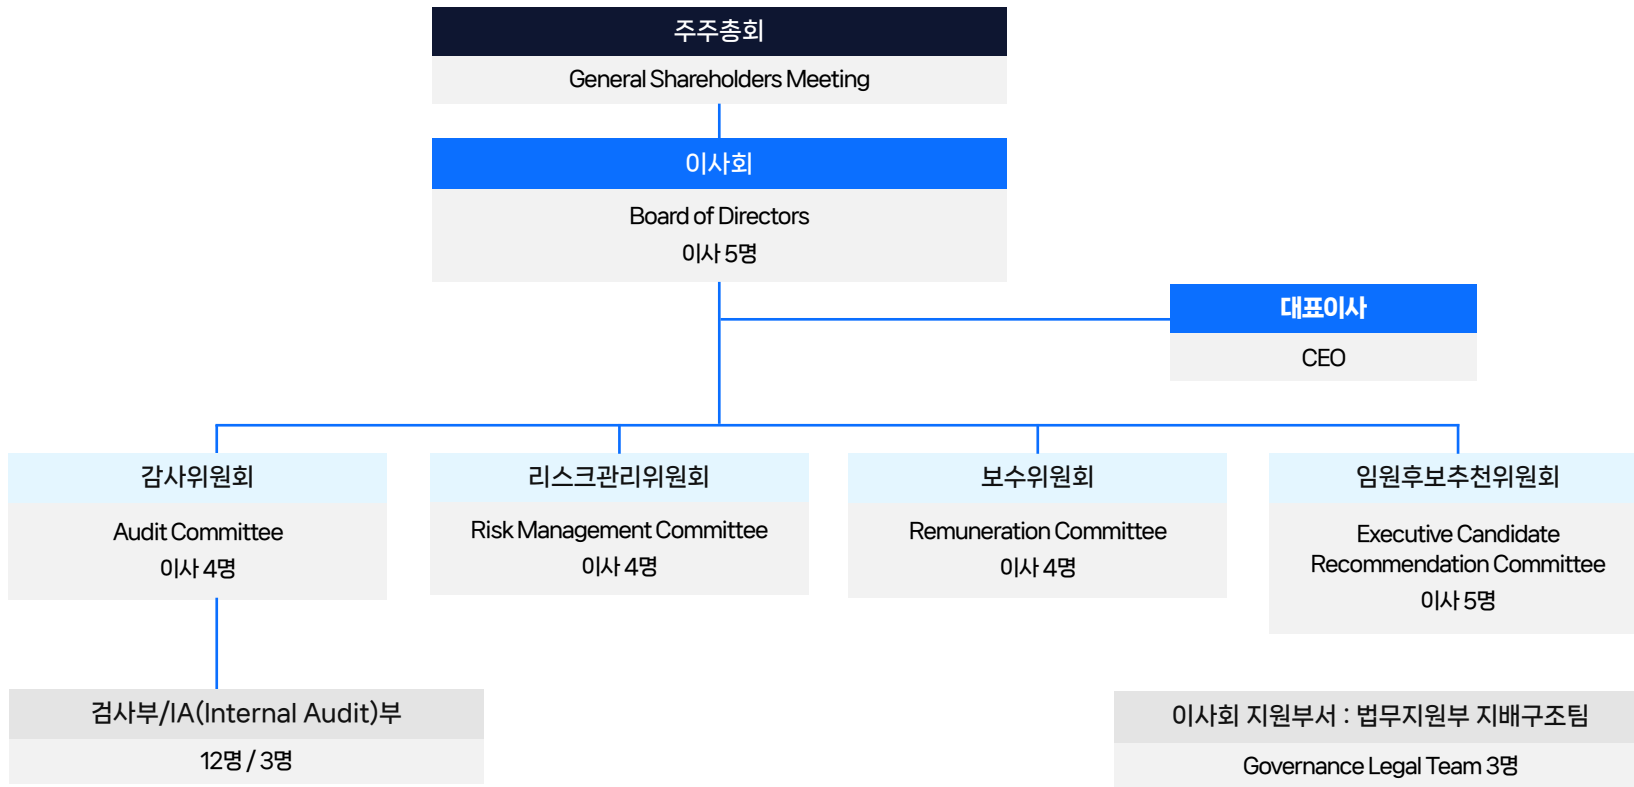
주주총회

General Shareholders Meeting

이사회

Board of Directors
이사 5명

대표이사

CEO

감사위원회

Audit Committee
이사 4명

리스크관리위원회

Risk Management Committee
이사 4명

보수위원회

Remuneration Committee
이사 4명

임원후보추천위원회

Executive Candidate Recommendation Committee
이사 5명

검사부/IA(Internal Audit)부

12명 / 3명

이사회 지원부서 : 법무지원부 지배구조팀

Governance Legal Team 3명